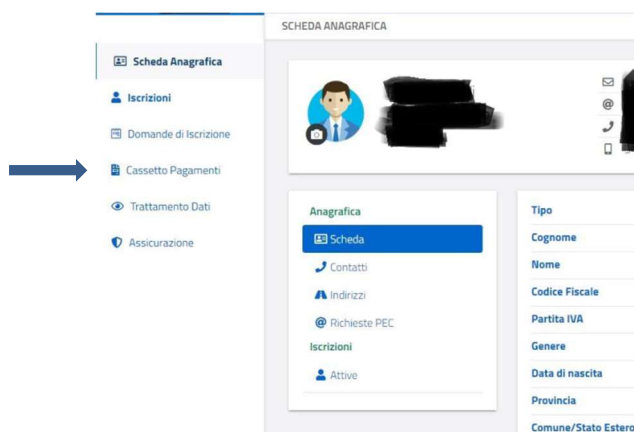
Scheda Anagrafica
Iscrizioni
Domande di Iscrizione
Cassetto Pagamenti
Trattamento Dati
Assicurazione

SCHEDA ANAGRAFICA

Anagrafica
Scheda
Contatti
Indirizzi
Richieste PEC
Iscrizioni
Attive

Tipo
Cognome
Nome
Codice Fiscale
Partita IVA
Genere
Data di nascita
Provincia
Comune/Stato Estero